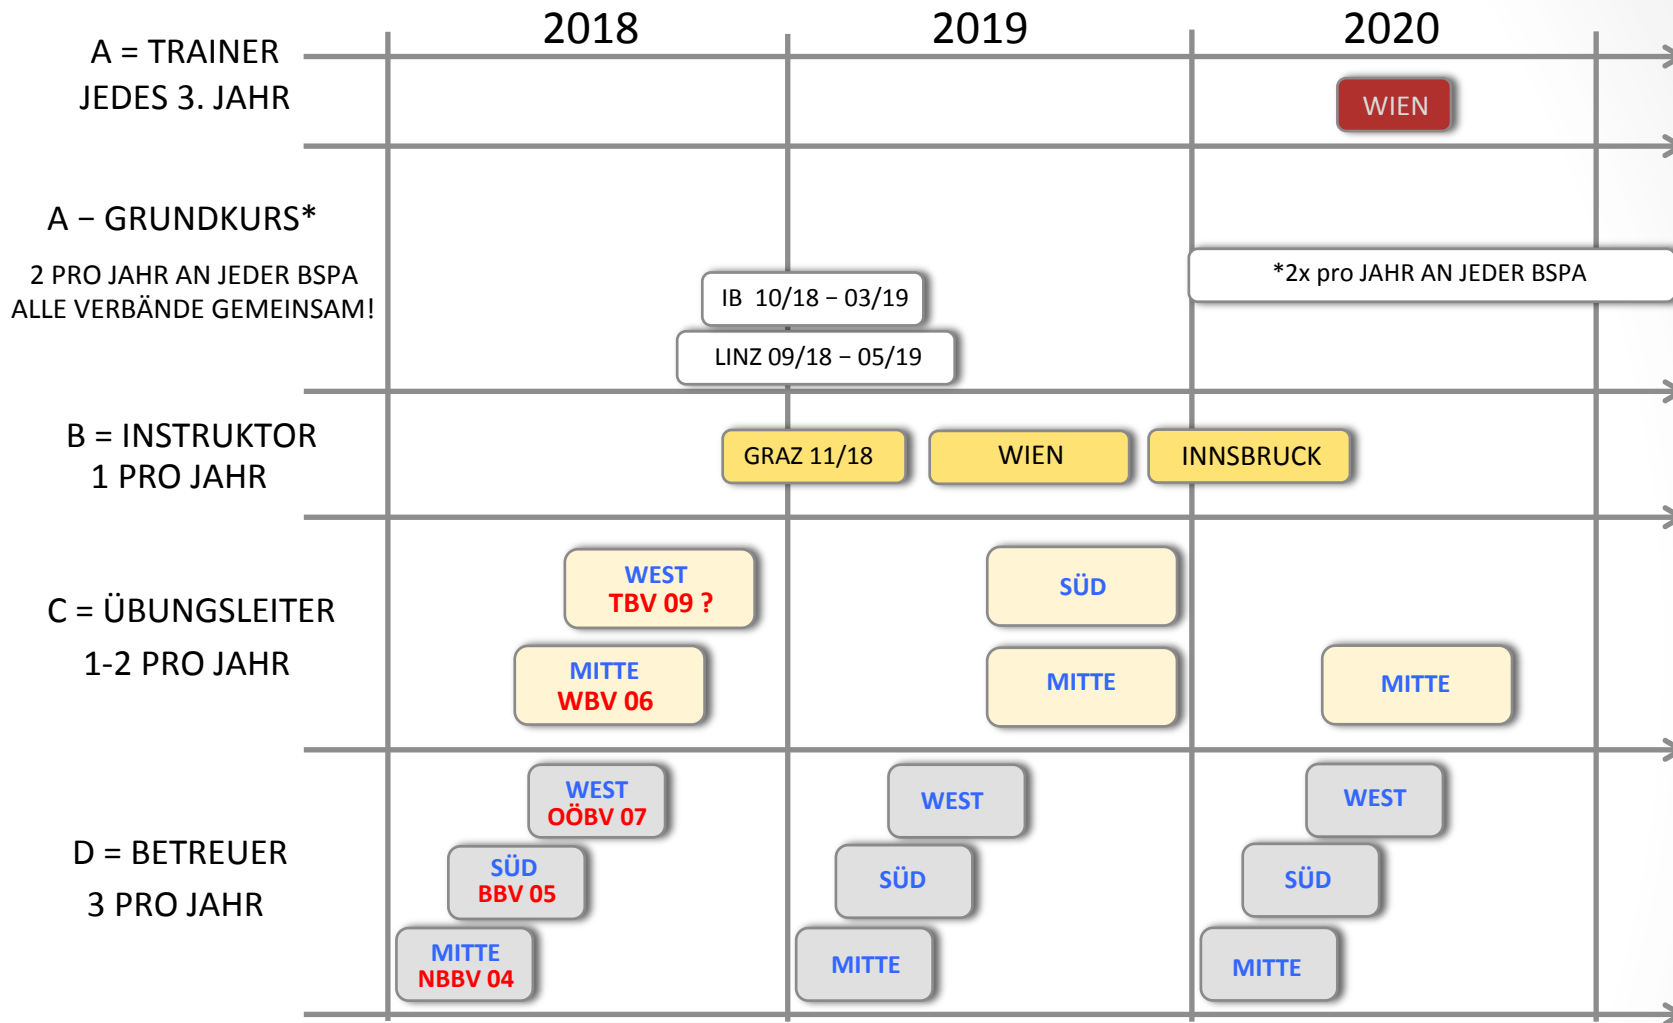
2018
2019
2020

A = TRAINER
JEDES 3. JAHR

WIEN

A – GRUNDKURS*
2 PRO JAHR AN JEDER BSPA
ALLE VERBÄNDE GEMEINSAM!

IB 10/18 – 03/19
LINZ 09/18 – 05/19
*2x pro JAHR AN JEDER BSPA

B = INSTRUKTOR
1 PRO JAHR

GRAZ 11/18
WIEN
INNSBRUCK

C = ÜBUNGSLEITER
1-2 PRO JAHR

WEST
TBV 09 ?
MITTE
WBV 06
SÜD
MITTE
MITTE

D = BETREUER
3 PRO JAHR

WEST
OÖBV 07
SÜD
BBV 05
MITTE
NBBV 04
WEST
SÜD
MITTE
WEST
SÜD
MITTE